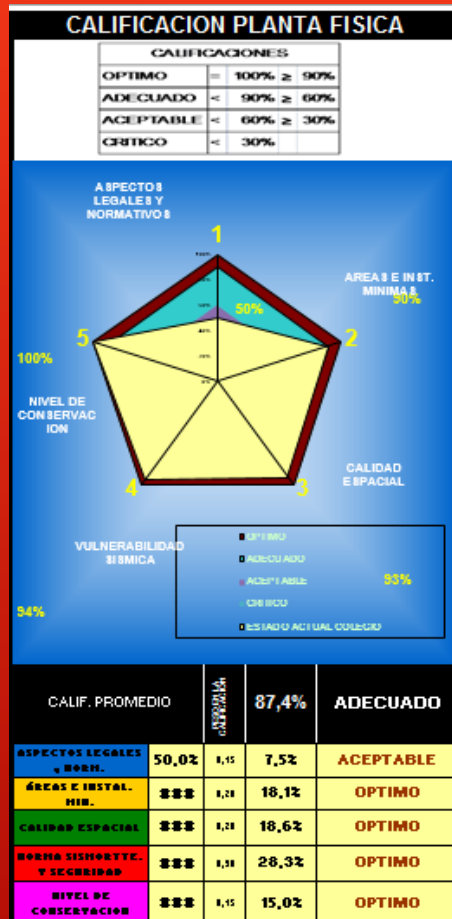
CALIFICACION PLANTA FISICA

| CALIFICACIONES | | | | |
|---|---|---|---|---|
| OPTIMO | = | 100% | ≥ | 90% |
| ADECUADO | < | 90% | ≥ | 60% |
| ACEPTABLE | < | 60% | ≥ | 30% |
| CRITICO | < | 30% | | |

ASPECTOS LEGALES Y NORMATIVOS

1

AREAS E INST. MINIMAS

90%

50%

2

5

100%

NIVEL DE CONSERVACION

CALIDAD ESPACIAL

4

3

VULNERABILIDAD SISMICA

OPTIMO
ADECUADO
ACEPTABLE
CRITICO
ESTADO ACTUAL COLEGIO

93%

94%

| CALIF. PROMEDIO | | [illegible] | 87,4% | ADECUADO |
|---|---|---|---|---|
| ASPECTOS LEGALES y NORM. | 50,0% | 0,15 | 7,5% | ACEPTABLE |
| ÁREAS E INSTAL. MIN. | ### | 0,20 | 18,1% | OPTIMO |
| CALIDAD ESPACIAL | ### | 0,20 | 18,6% | OPTIMO |
| NORMA SISMORRTE. Y SEGURIDAD | ### | 0,30 | 28,3% | OPTIMO |
| NIVEL DE CONSERVACION | ### | 0,15 | 15,0% | OPTIMO |